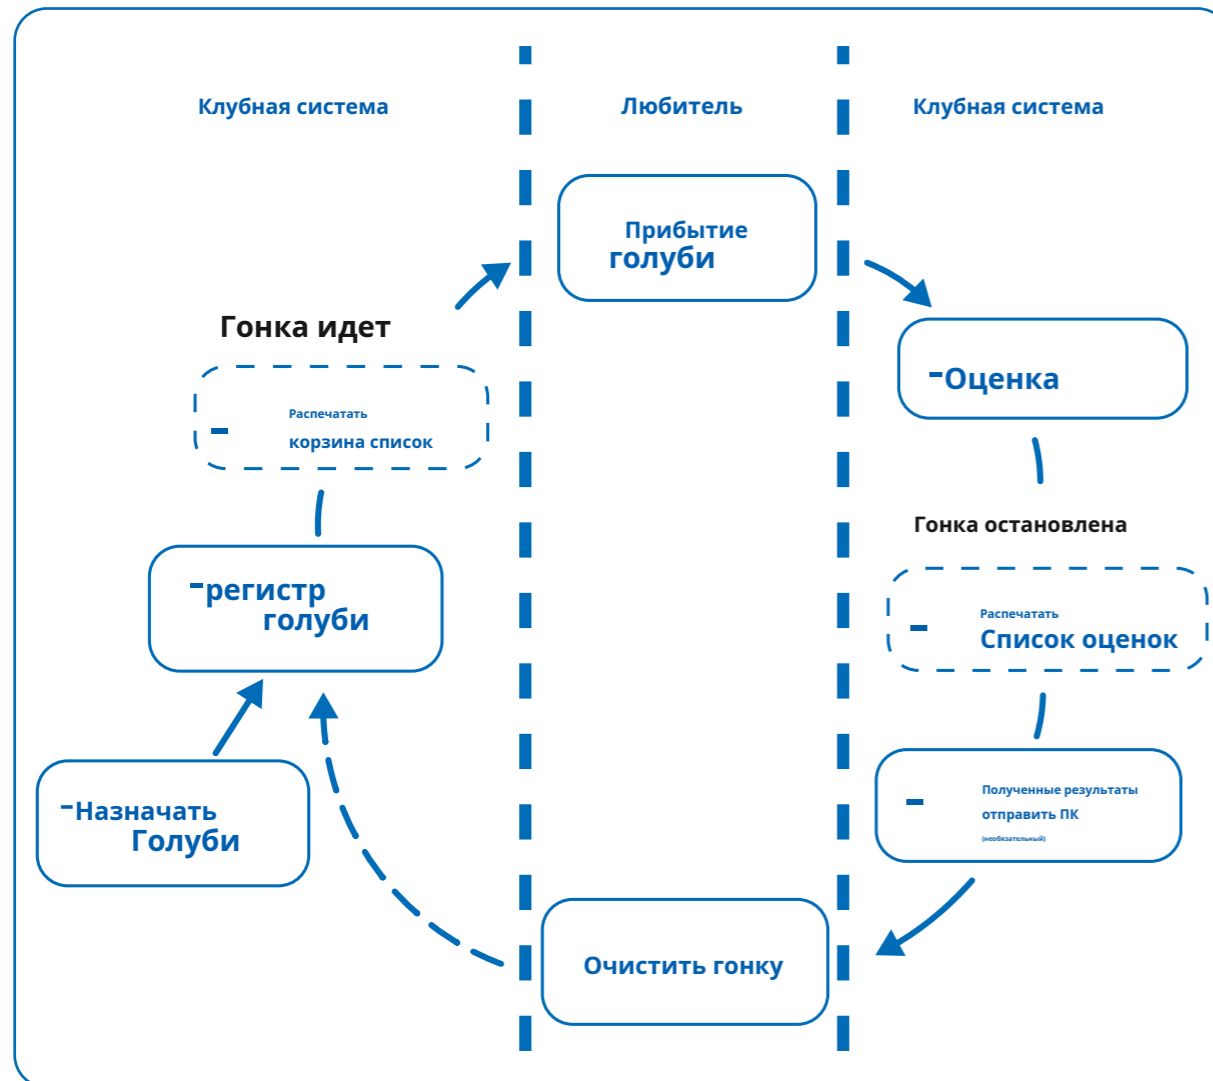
Клубная система

Любитель

Клубная система

Прибытие голуби

Гонка идет

Оценка

Распечатать корзина список

Гонка остановлена

регистр голуби

Распечатать Список оценок

Назначать Голуби

Полученные результаты отправить ПК (необязательный)

Очистить гонку